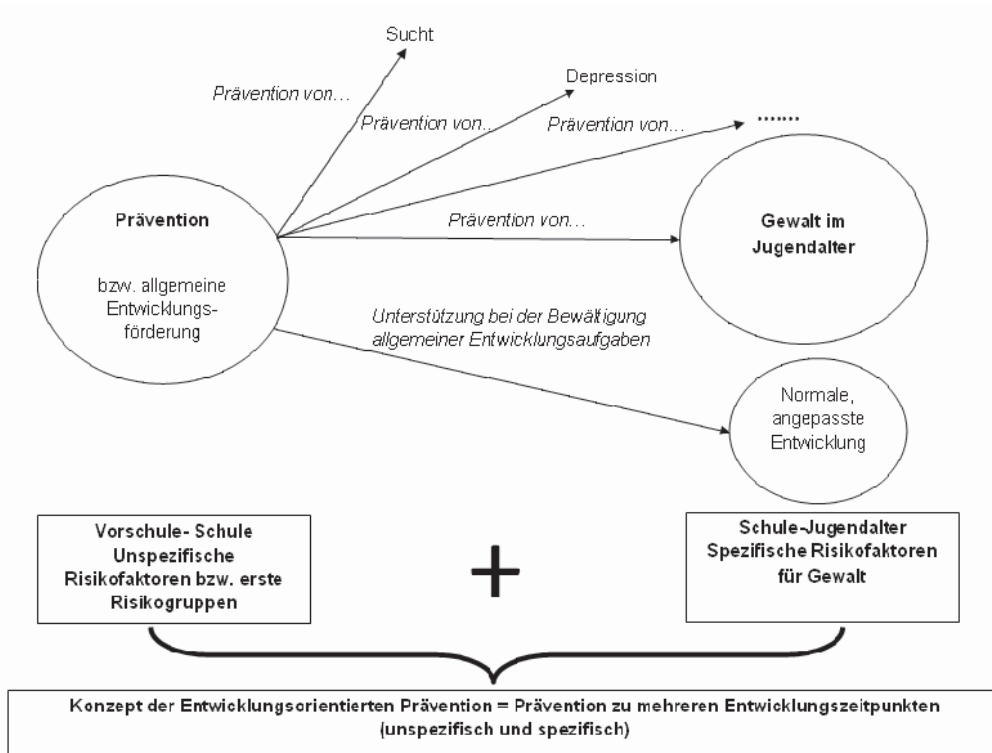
Sucht

Prävention von...

Depression

Prävention von...

Prävention von...

.......

Prävention

bzw. allgemeine Entwicklungsförderung

Prävention von...

Gewalt im Jugendalter

Unterstützung bei der Bewältigung allgemeiner Entwicklungsaufgaben

Normale, angepasste Entwicklung

Vorschule- Schule Unspezifische Risikofaktoren bzw. erste Risikogruppen

+

Schule-Jugendalter Spezifische Risikofaktoren für Gewalt

Konzept der Entwicklungsorientierten Prävention = Prävention zu mehreren Entwicklungszeitpunkten (unspezifisch und spezifisch)